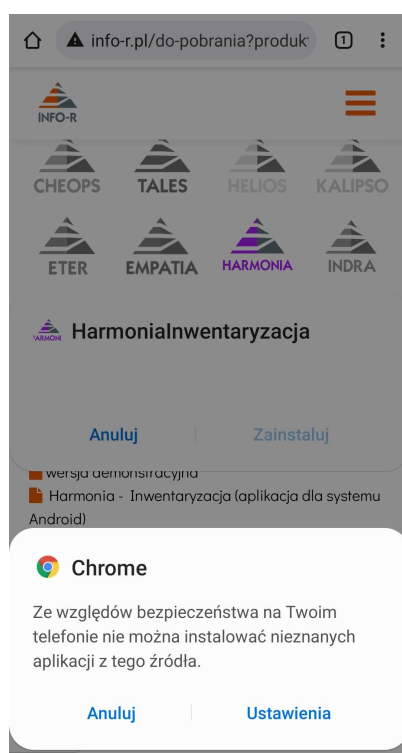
info-r.pl/do-pobrania?produk

1

INFO-R

CHEOPS TALES HELIOS KALIPSO

ETER EMPATIA HARMONIA INDRA

HARMONI

HarmoniaInwentaryzacja

Anuluj Zainstaluj

wersja demonstracyjna

Harmonia - Inwentaryzacja (aplikacja dla systemu Android)

Chrome

Ze względów bezpieczeństwa na Twoim telefonie nie można instalować nieznanych aplikacji z tego źródła.

Anuluj Ustawienia